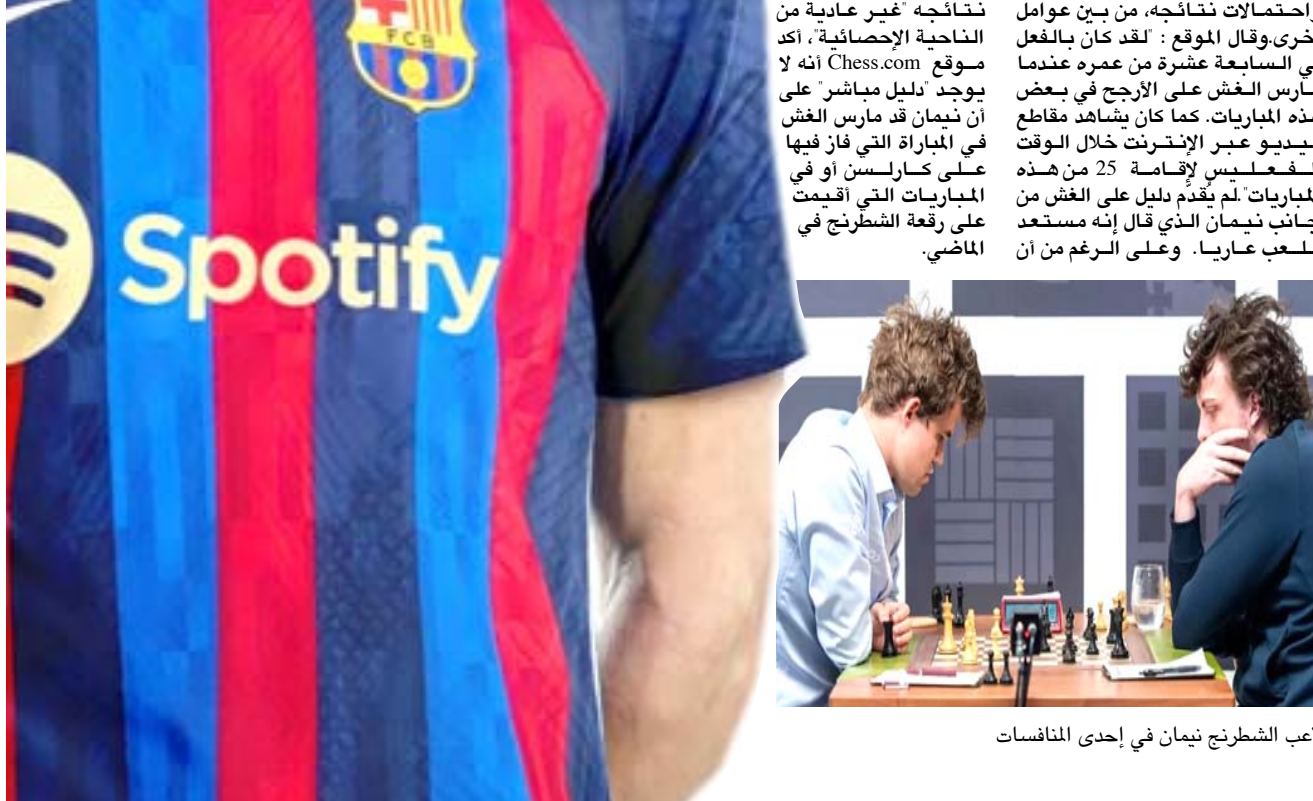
FCB

Spotify

احتمالات نتائجه، من بين عوامل أخرى.وقال الموقع : "لقد كان بالفعل في السابعة عشرة من عمره عندما مارس الغش على الأرجح في بعض هذه المباريات. كما كان يشاهد مقاطع الفيديو عبر الإنترنت خلال الوقت الفعلي لإقامة 25 من هذه المباريات".لم يُقدَّم دليل على الغش من جانب نيمان الذي قال إنه مستعد للعب عاريا. وعلى الرغم من أن

نتائجه "غير عادية من الناحية الإحصائية"، أكد موقع Chess.com أنه لا يوجد "دليل مباشر" على أن نيمان قد مارس الغش في المباراة التي فاز فيها على كارلسن أو في المباريات التي أقيمت على رقعة الشطرنج في الماضي.

لاعب الشطرنج نيمان في إحدى المنافسات